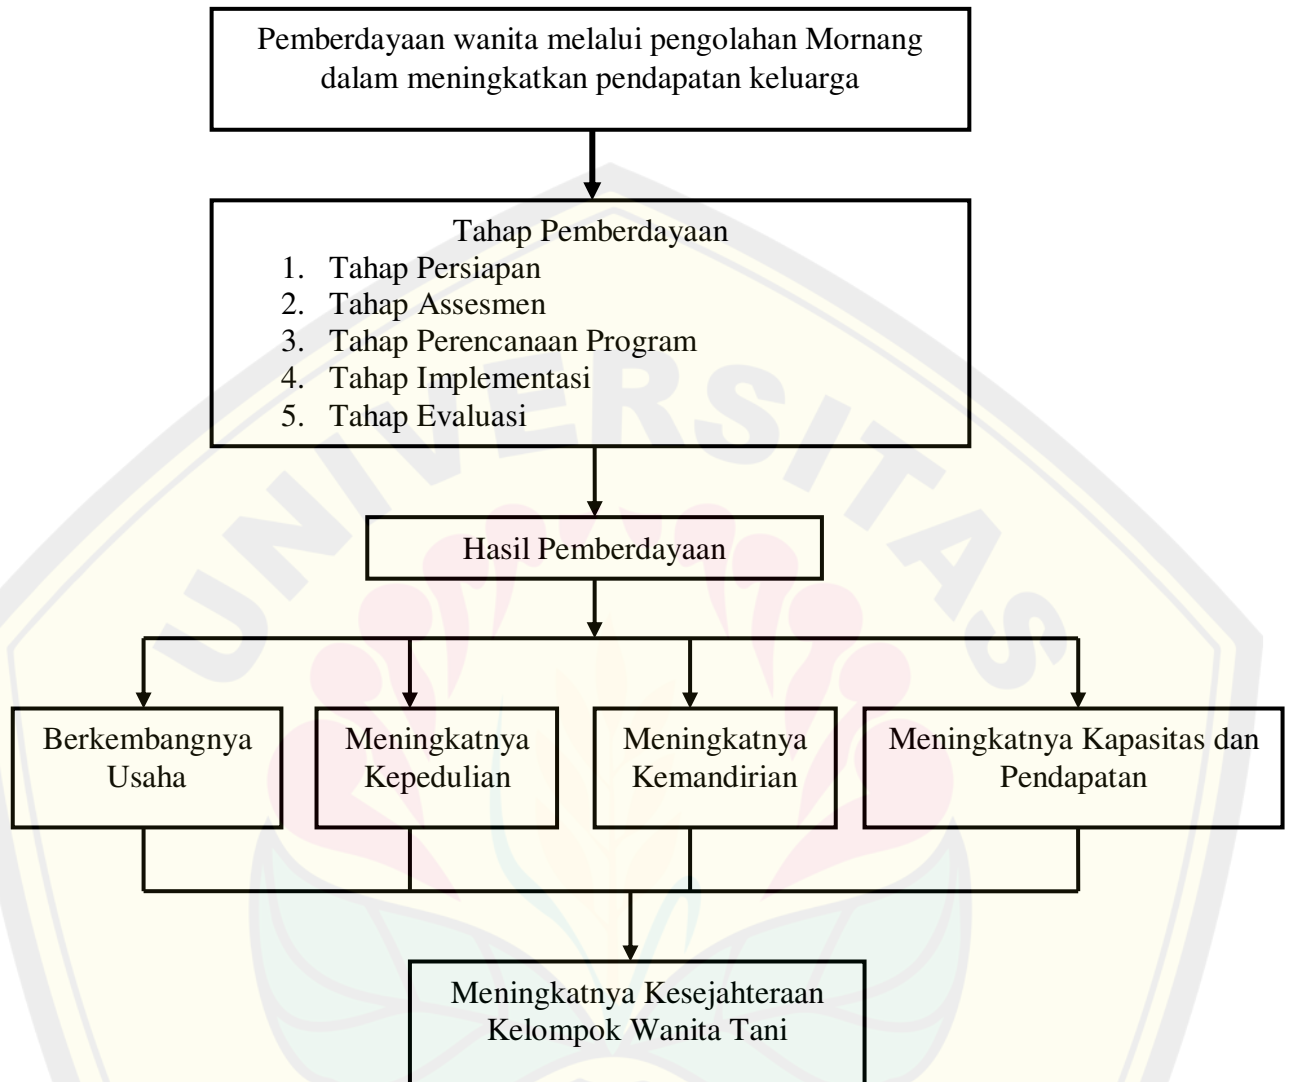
Pemberdayaan wanita melalui pengolahan Mornang dalam meningkatkan pendapatan keluarga

Tahap Pemberdayaan
1. Tahap Persiapan
2. Tahap Assesmen
3. Tahap Perencanaan Program
4. Tahap Implementasi
5. Tahap Evaluasi

Hasil Pemberdayaan

Berkembangnya Usaha

Meningkatnya Kepedulian

Meningkatnya Kemandirian

Meningkatnya Kapasitas dan Pendapatan

Meningkatnya Kesejahteraan Kelompok Wanita Tani

UNIVERSITAS